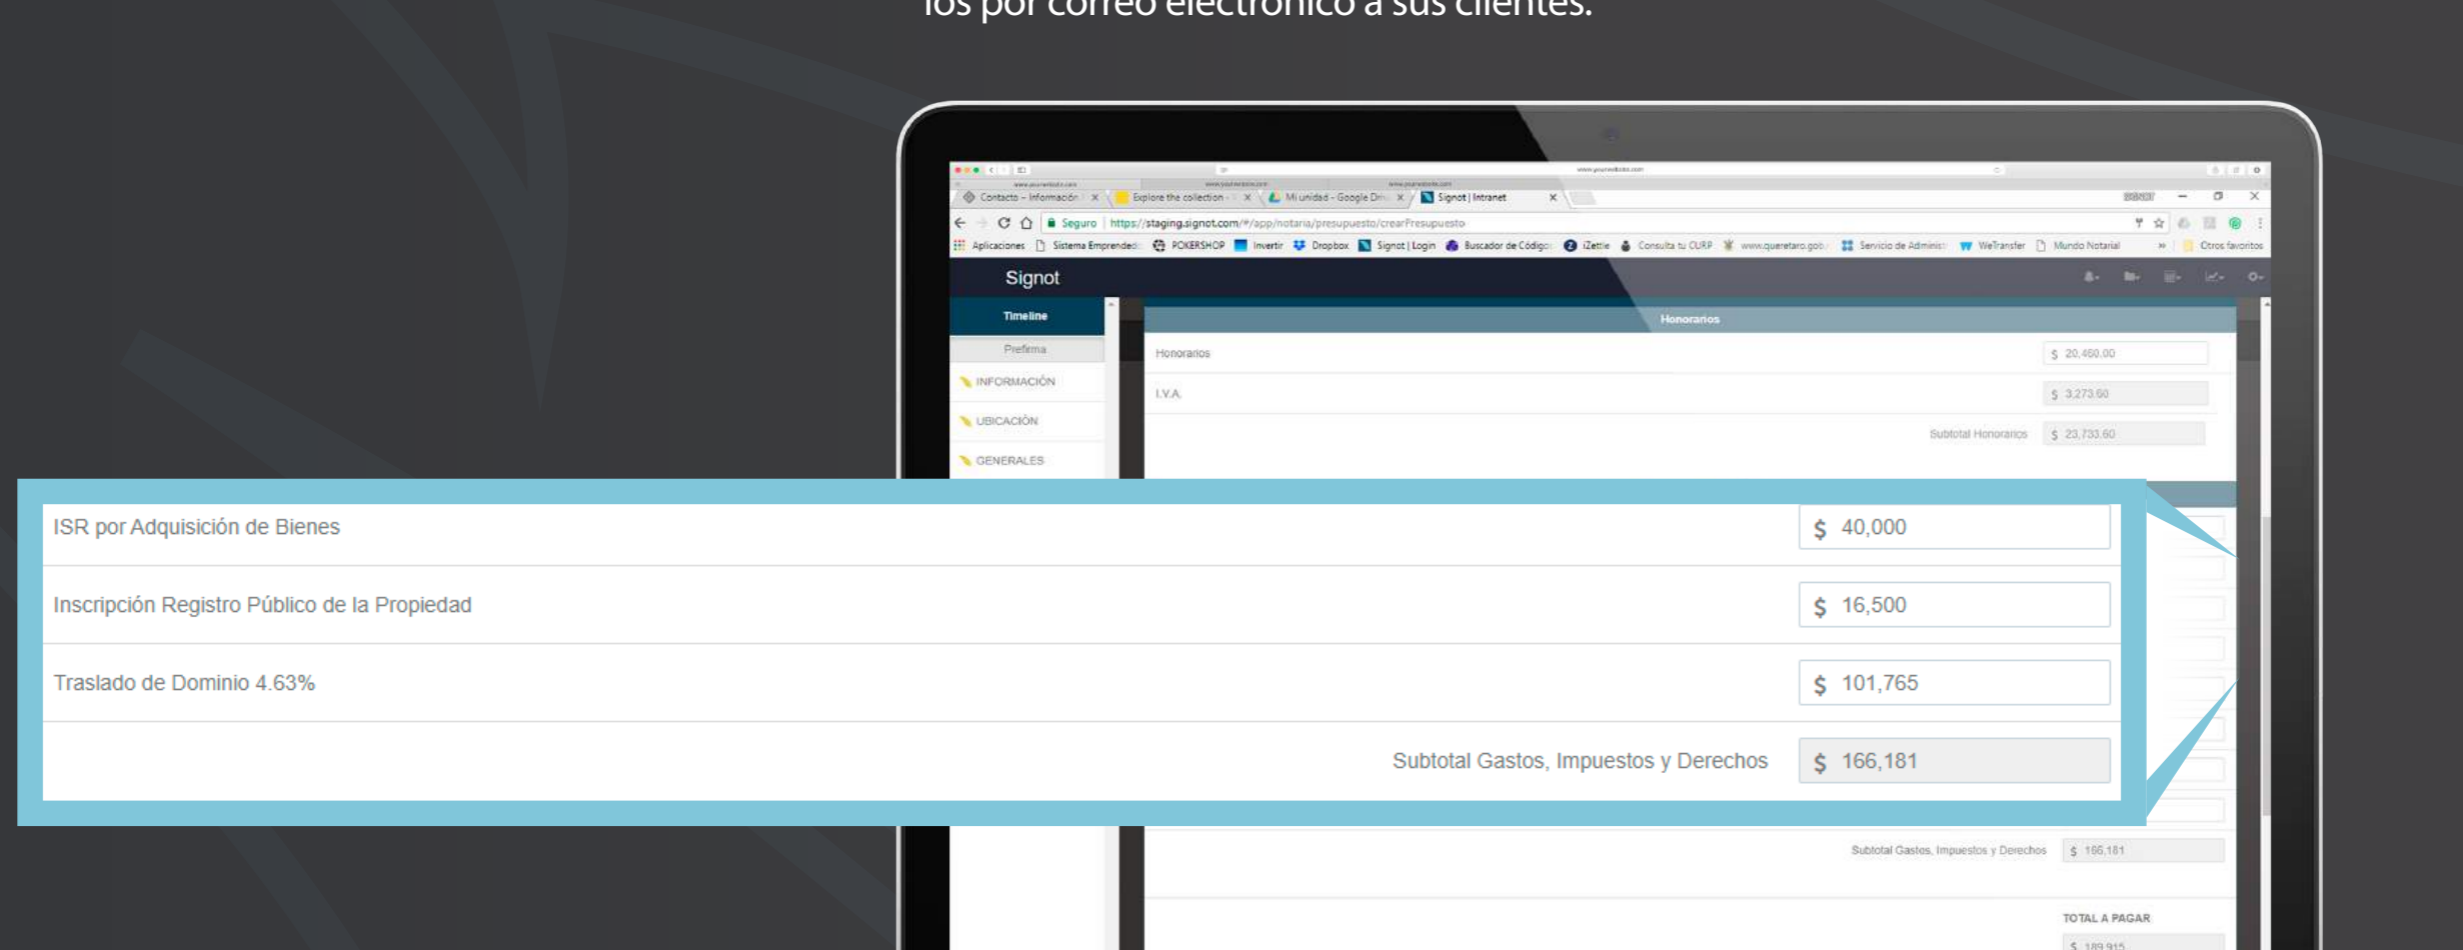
los por correo electrónico a sus clientes.

Contacto – Información × Explore the collection × Mi unidad - Google Drive × Signot | Intranet ×

Seguro https://staging.signot.com/#/app/notaria/presupuesto/crearPresupuesto

Aplicaciones Sistema Emprendedor POKERSHOP Invertir Dropbox Signot | Login Buscador de Código iZettle Consulta tu CURP www.queretaro.gob Servicio de Administ WeTransfer Mundo Notarial » Otros favoritos

Signot

Timeline
Prefirma
INFORMACIÓN
UBICACIÓN
GENERALES

Honorarios

Honorarios $ 20,460.00
I.V.A. $ 3,273.60
Subtotal Honorarios $ 23,733.60

ISR por Adquisición de Bienes $ 40,000
Inscripción Registro Público de la Propiedad $ 16,500
Traslado de Dominio 4.63% $ 101,765
Subtotal Gastos, Impuestos y Derechos $ 166,181

Subtotal Gastos, Impuestos y Derechos $ 166,181

TOTAL A PAGAR
$ 189,915